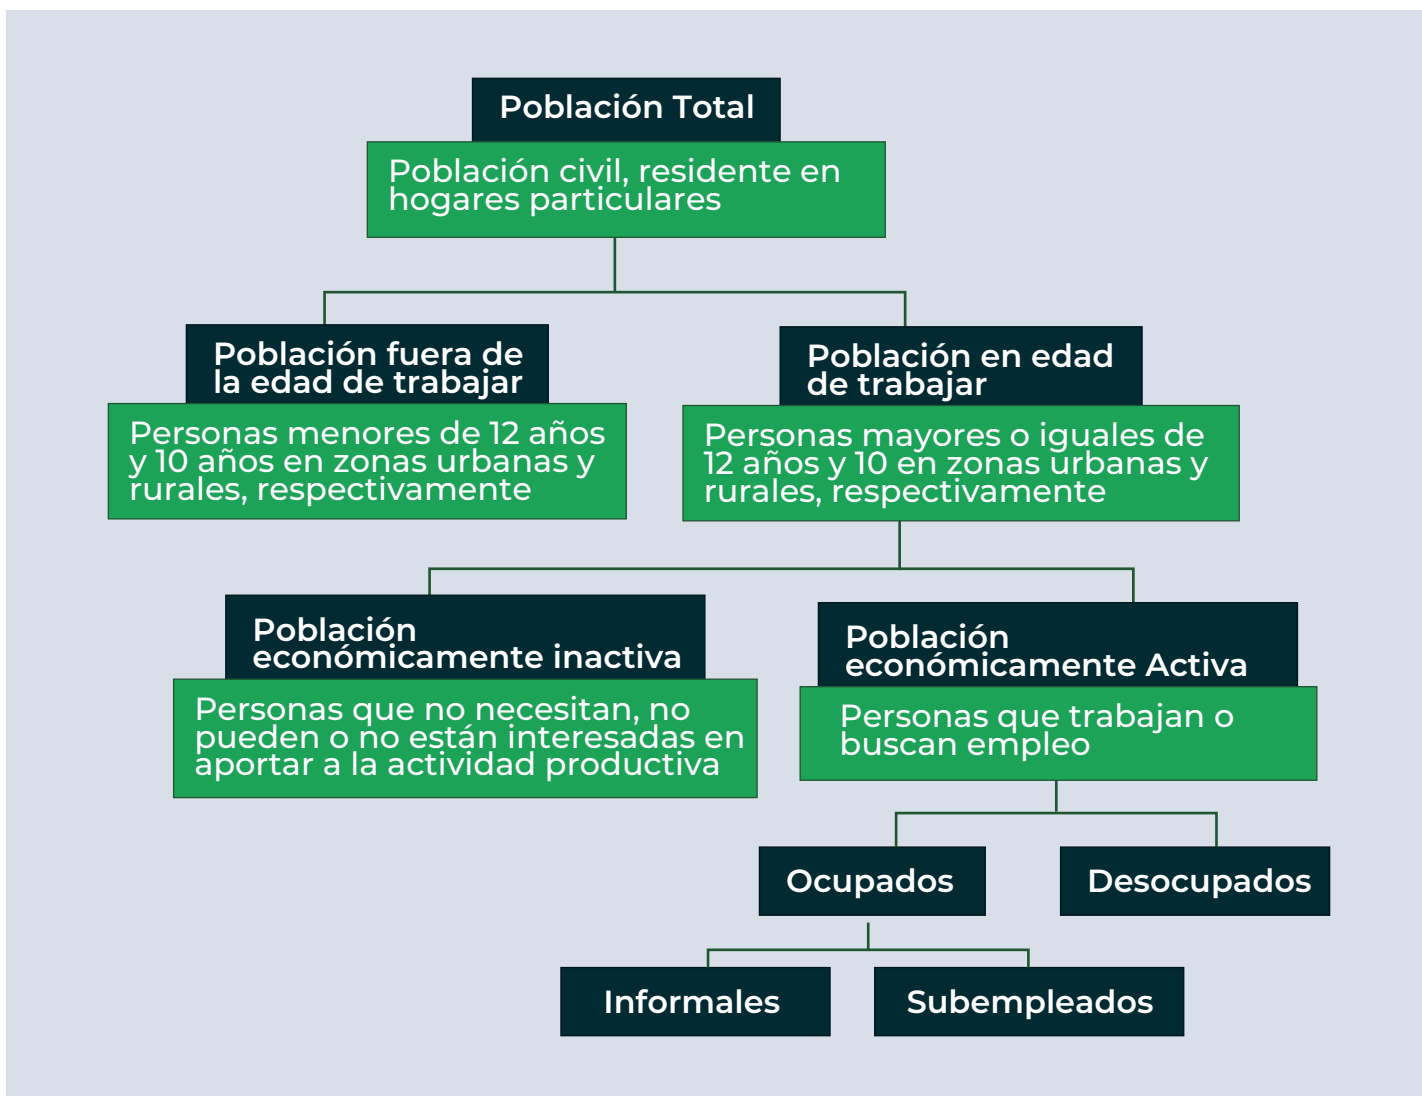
Población Total

Población civil, residente en hogares particulares

Población fuera de la edad de trabajar

Personas menores de 12 años y 10 años en zonas urbanas y rurales, respectivamente

Población en edad de trabajar

Personas mayores o iguales de 12 años y 10 en zonas urbanas y rurales, respectivamente

Población económicamente inactiva

Personas que no necesitan, no pueden o no están interesadas en aportar a la actividad productiva

Población económicamente Activa

Personas que trabajan o buscan empleo

Ocupados

Desocupados

Informales

Subempleados